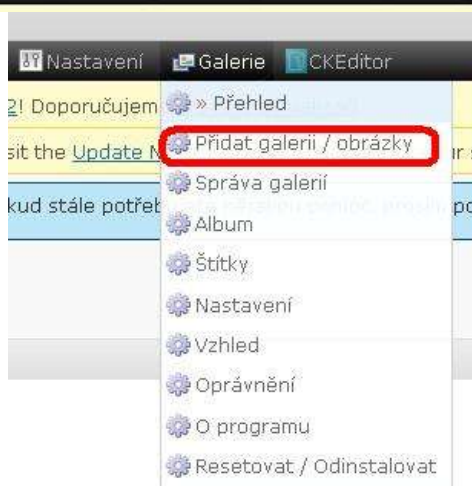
Nastavení Galerie CKEditor

2! Doporučujem

sit the Update N

kud stále potřeb

» Přehled

Přidat galerii / obrázky

Správa galerií

Album

Štítky

Nastavení

Vzhled

Oprávnění

O programu

Resetovat / Odinstalovat

r

pc